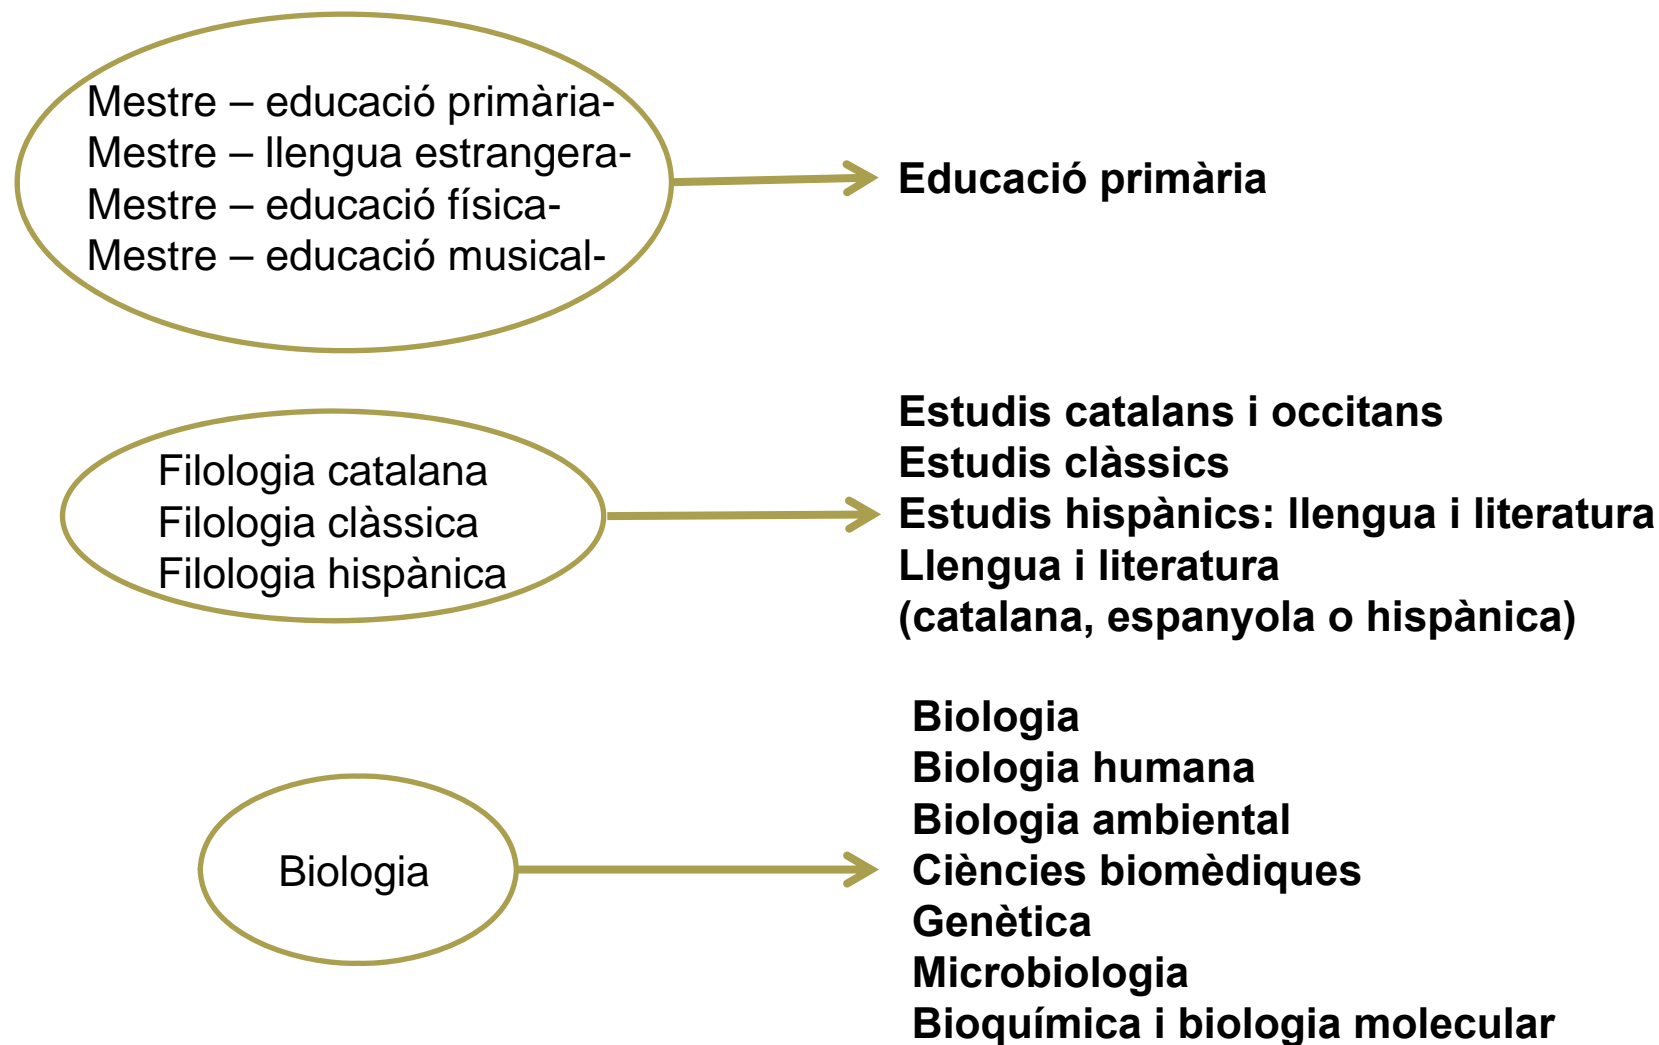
Mestre – educació primària-
Mestre – llengua estrangera-
Mestre – educació física-
Mestre – educació musical-

Educació primària

Filologia catalana
Filologia clàssica
Filologia hispànica

Estudis catalans i occitans
Estudis clàssics
Estudis hispànics: llengua i literatura
Llengua i literatura
(catalana, espanyola o hispànica)

Biologia

Biologia
Biologia humana
Biologia ambiental
Ciències biomèdiques
Genètica
Microbiologia
Bioquímica i biologia molecular